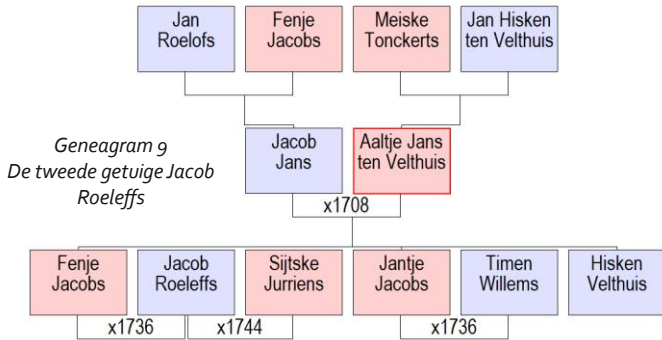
Jan Roelofs

Fenje Jacobs

Meiske Tonckerts

Jan Hisken ten Velthuis

Geneagram 9
De tweede getuige Jacob Roeleffs

Jacob Jans

Aaltje Jans ten Velthuis

x1708

Fenje Jacobs

Jacob Roeleffs

Sijtske Jurriens

Jantje Jacobs

Timen Willems

Hisken Velthuis

x1736

x1744

x1736